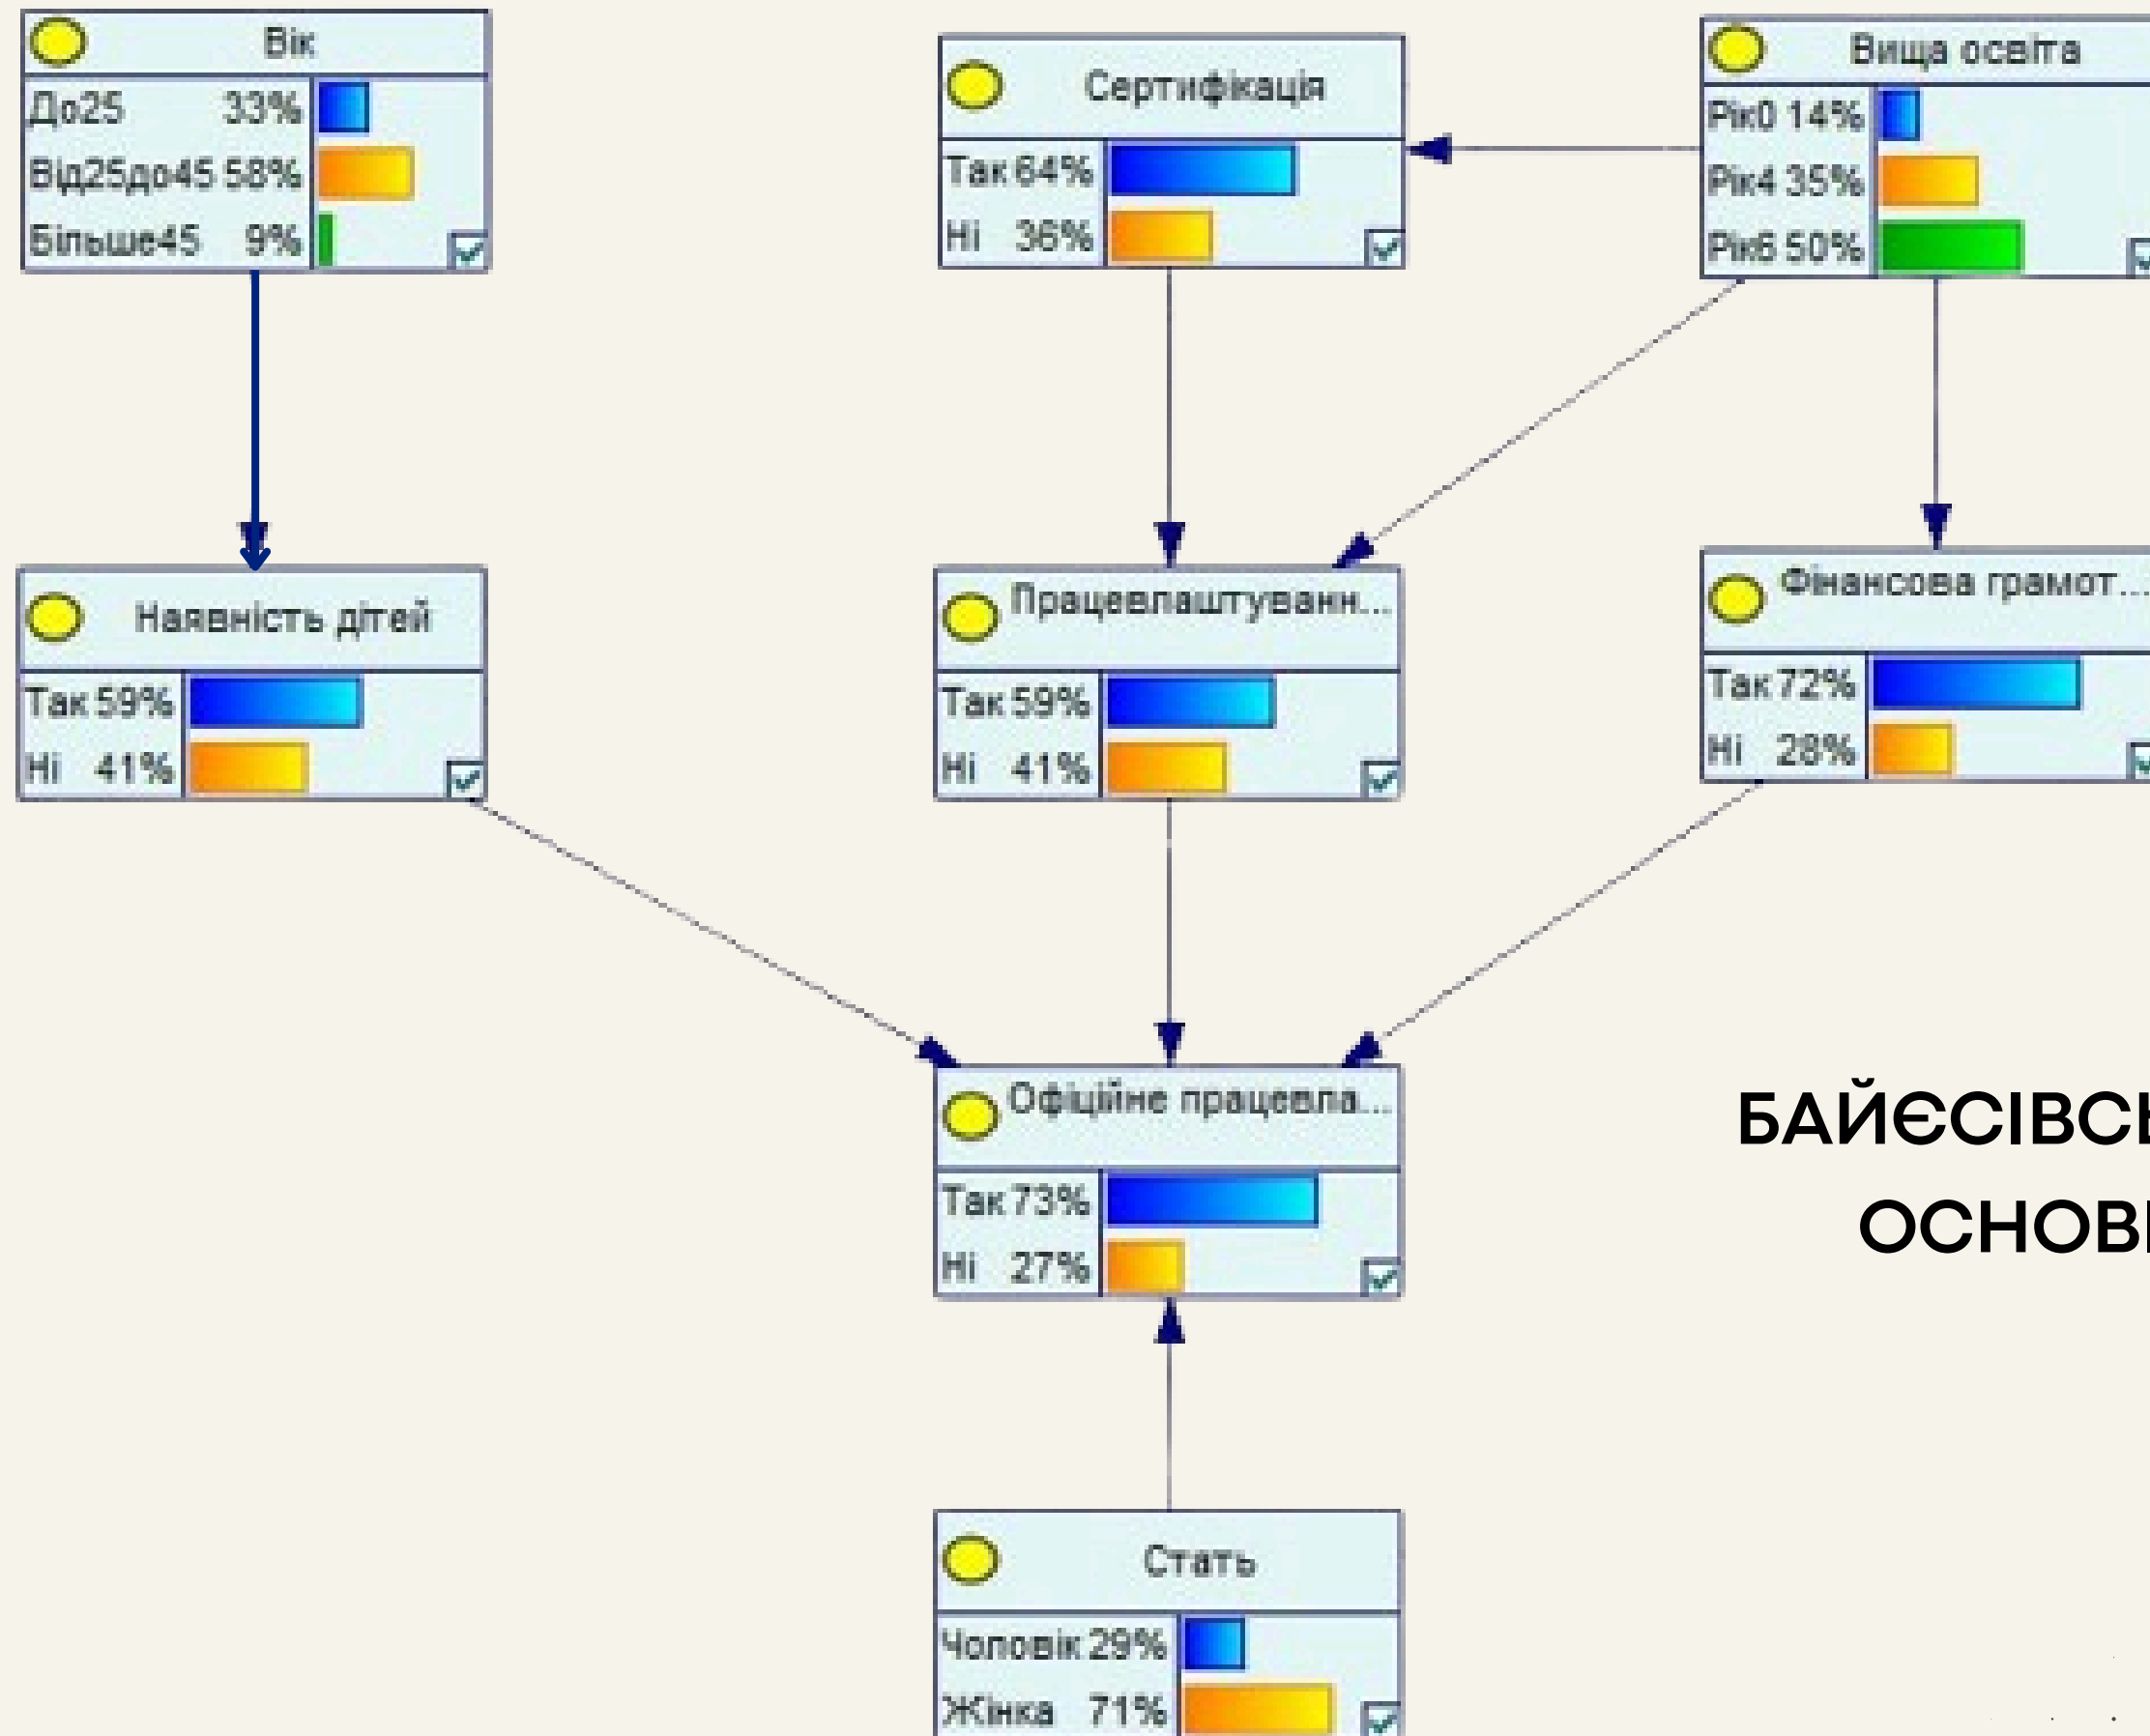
Вік
До25 33%
Від25до45 58%
Більше45 9%

Сертифікація
Так 64%
Ні 36%

Вища освіта
Рік0 14%
Рік4 35%
Рік6 50%

Наявність дітей
Так 59%
Ні 41%

Працевлаштуванн...
Так 59%
Ні 41%

Фінансова грамот...
Так 72%
Ні 28%

Офіційне працевла...
Так 73%
Ні 27%

БАЙЄСІВС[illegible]
ОСНОВ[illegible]

Стать
Чоловік 29%
Жінка 71%